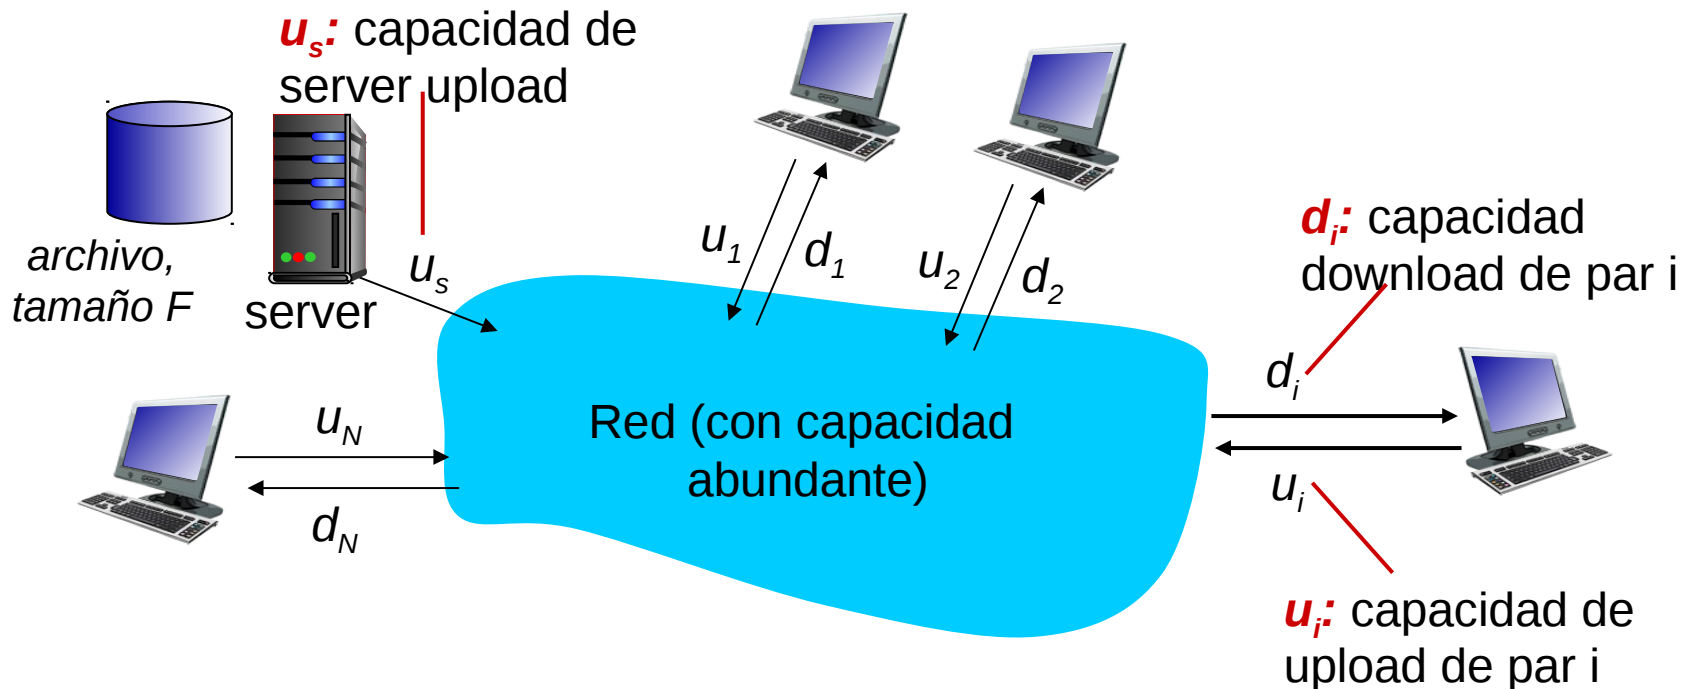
$u_s$: capacidad de server upload

archivo, tamaño F

server

$u_s$

$u_1$ $d_1$

$u_2$ $d_2$

$d_i$: capacidad download de par i

$d_i$

Red (con capacidad abundante)

$u_N$

$d_N$

$u_i$

$u_i$: capacidad de upload de par i